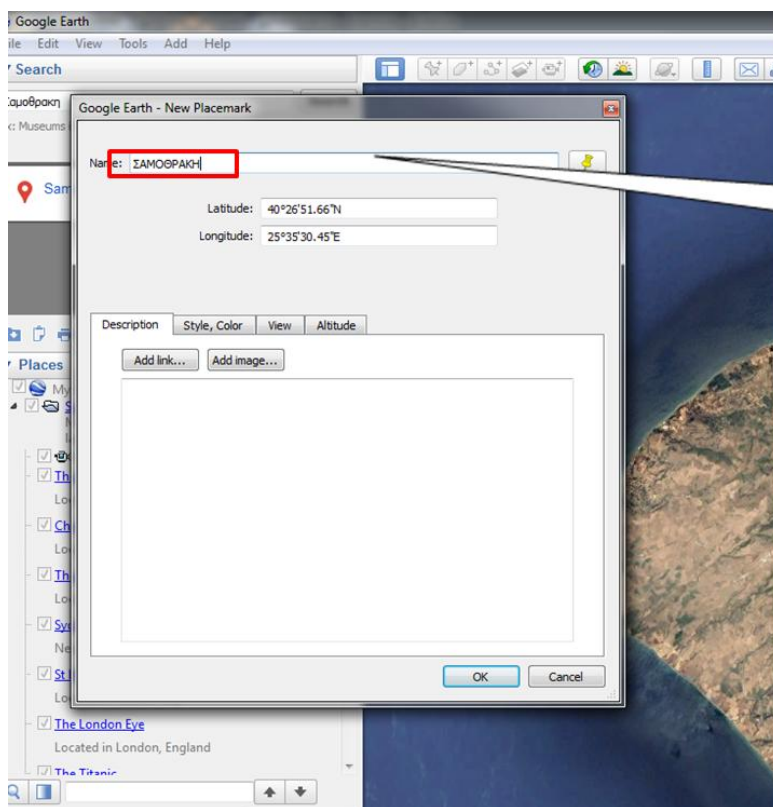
Google Earth
ile Edit View Tools Add Help
Search
Σαμοθρακη
: Museums
Sam
Places
My
Th
Lo
Ch
Lo
Th
Lo
Sy
Ne
St
Lo
The London Eye
Located in London, England
The Titanic

Google Earth - New Placemark
Name: ΣΑΜΟΘΡΑΚΗ
Latitude: 40°26'51.66"N
Longitude: 25°35'30.45"E
Description
Style, Color
View
Altitude
Add link...
Add image...
OK
Cancel